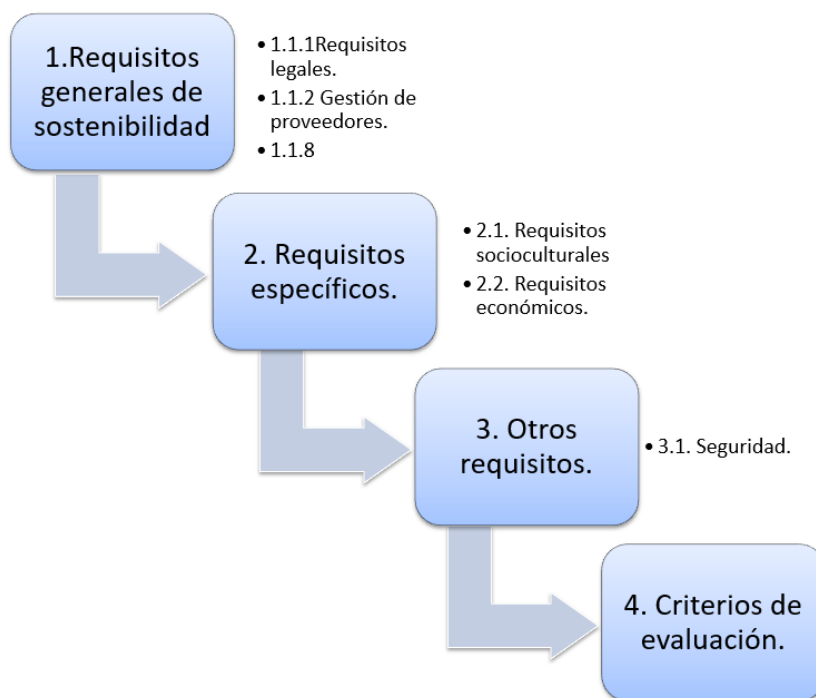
1.Requisitos generales de sostenibilidad

• 1.1.1Requisitos legales.
• 1.1.2 Gestión de proveedores.
• 1.1.8

2. Requisitos específicos.

• 2.1. Requisitos socioculturales
• 2.2. Requisitos económicos.

3. Otros requisitos.

• 3.1. Seguridad.

4. Criterios de evaluación.